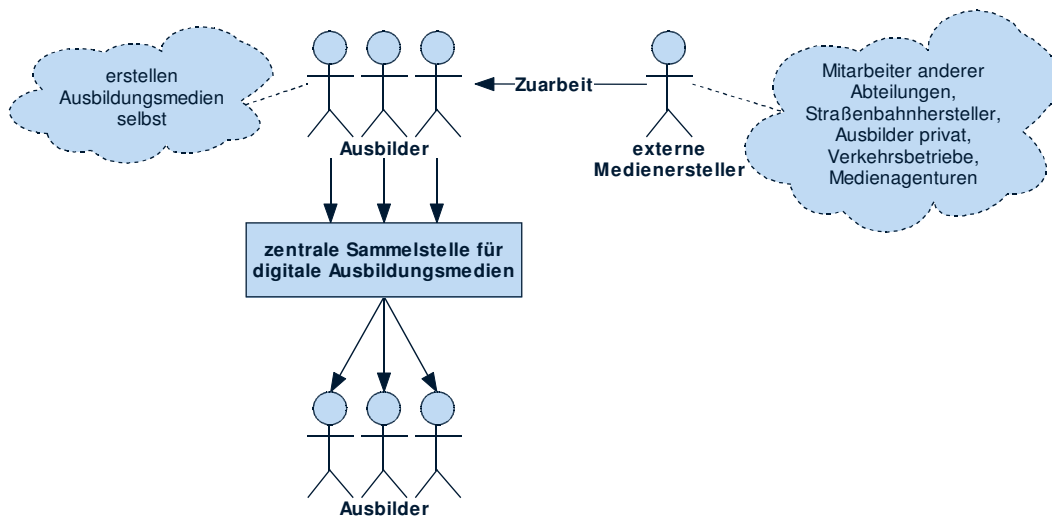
erstellen Ausbildungsmedien selbst

Ausbilder

Zuarbeit

externe Medienersteller

Mitarbeiter anderer Abteilungen, Straßenbahnhersteller, Ausbilder privat, Verkehrsbetriebe, Medienagenturen

zentrale Sammelstelle für digitale Ausbildungsmedien

Ausbilder